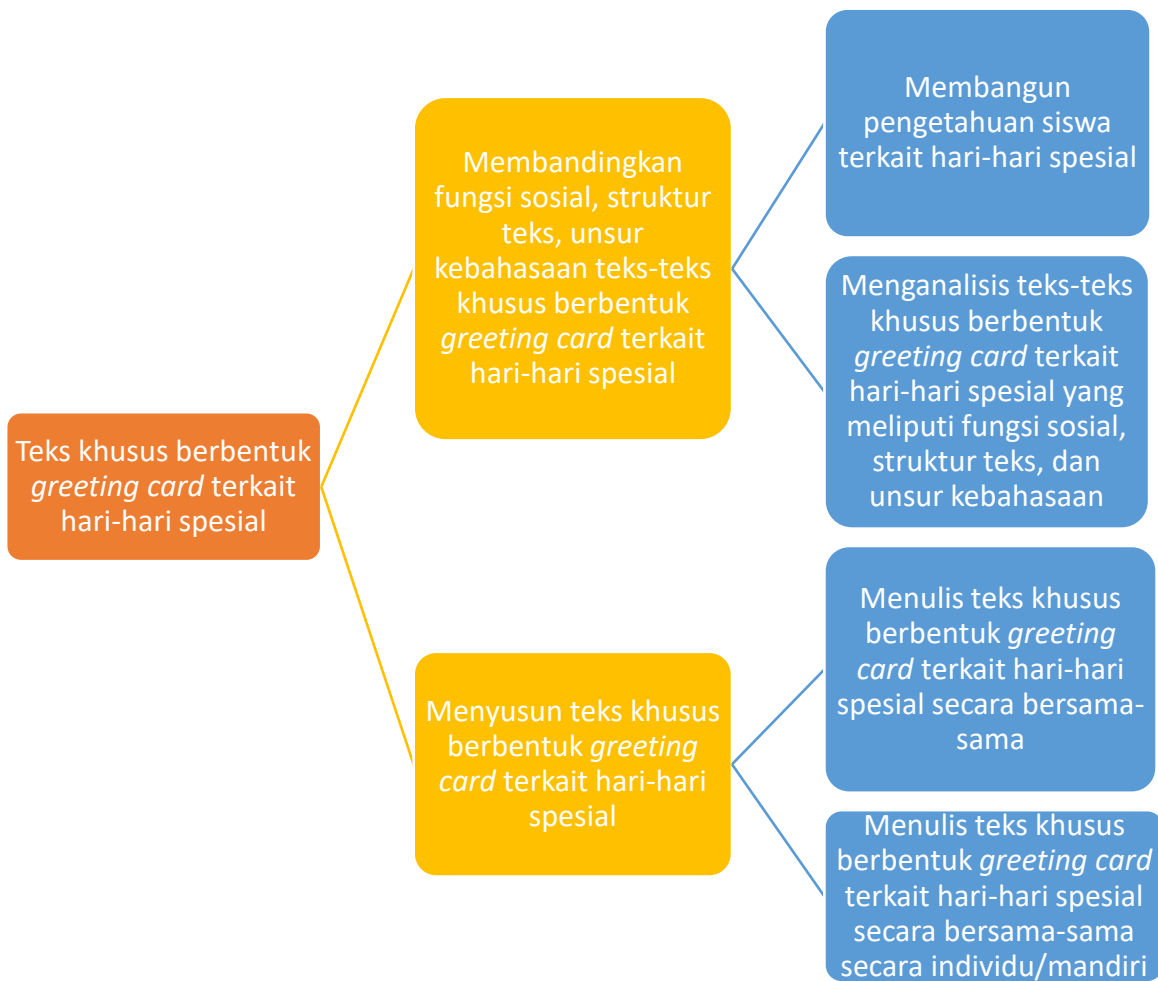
Teks khusus berbentuk greeting card terkait hari-hari spesial

Membandingkan fungsi sosial, struktur teks, unsur kebahasaan teks-teks khusus berbentuk greeting card terkait hari-hari spesial

Membangun pengetahuan siswa terkait hari-hari spesial

Menganalisis teks-teks khusus berbentuk greeting card terkait hari-hari spesial yang meliputi fungsi sosial, struktur teks, dan unsur kebahasaan

Menyusun teks khusus berbentuk greeting card terkait hari-hari spesial

Menulis teks khusus berbentuk greeting card terkait hari-hari spesial secara bersama-sama

Menulis teks khusus berbentuk greeting card terkait hari-hari spesial secara bersama-sama secara individu/mandiri